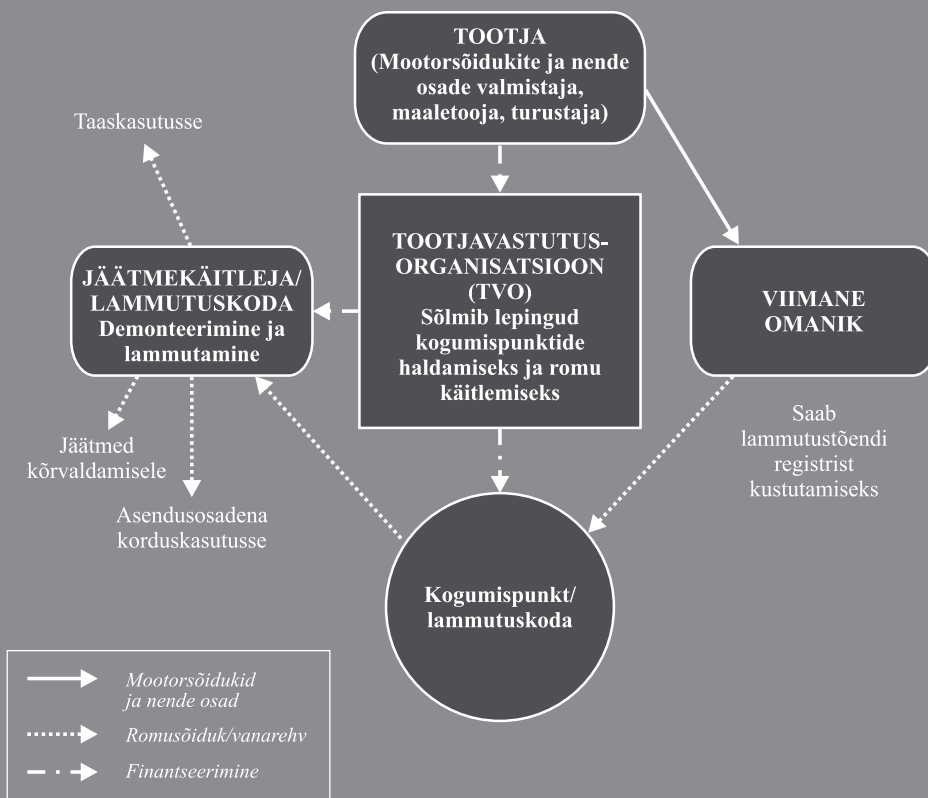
TOOTJA
(Mootorsõidukite ja nende osade valmistaja, maaletooja, turustaja)

Taaskasutusse

TOOTJAVASTUTUS-ORGANISATSIOON
(TVO)
Sõlmib lepingud kogumispunktide haldamiseks ja romu käitlemiseks

JÄÄTMEKÄITLEJA/
LAMMUTUSKODA
Demonteerimine ja lammutamine

VIIMANE OMANIK

Saab lammutustõendi registrist kustutamiseks

Jäätmed kõrvaldamisele

Asendusosadena korduskasutusse

Kogumispunkt/
lammutuskoda

Mootorsõidukid ja nende osad

Romusõiduk/vanarehv

Finantseerimine